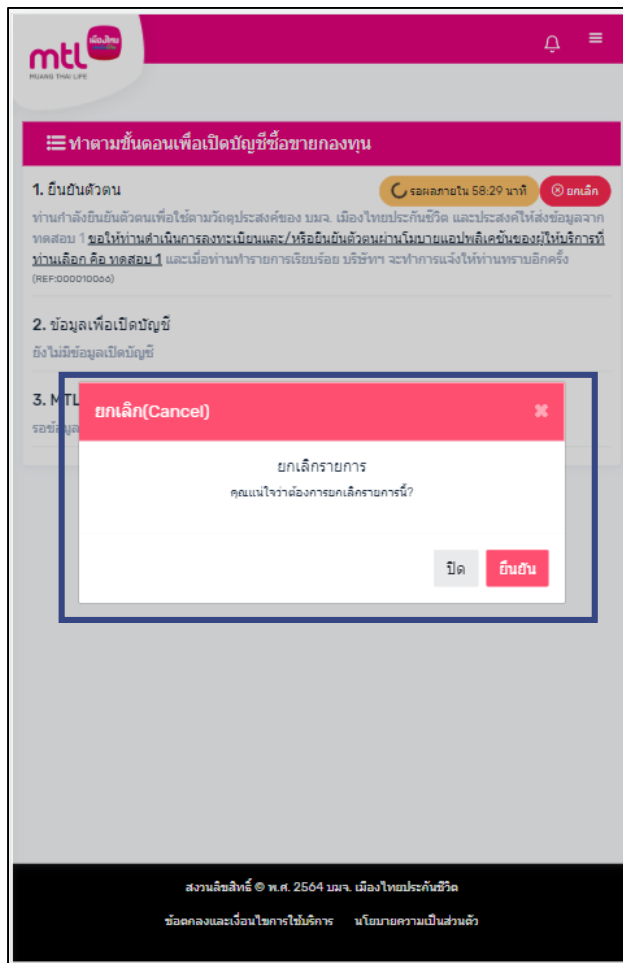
mtl เมืองไทย
MUANG THAI LIFE

ทำตามขั้นตอนเพื่อเปิดบัญชีซื้อขายกองทุน

1. ยืนยันตัวตน

รอผลภายใน 58:29 นาที

ยกเลิก

ท่านกำลังยืนยันตัวตนเพื่อใช้ตามวัตถุประสงค์ของ บมจ. เมืองไทยประกันชีวิต และประสงค์ให้ส่งข้อมูลจาก ทดสอบ 1 ขอให้ท่านดำเนินการลงทะเบียนและ/หรือยืนยันตัวตนผ่านโมบายแอปพลิเคชันของผู้ให้บริการที่ท่านเลือก คือ ทดสอบ 1 และเมื่อท่านทำรายการเรียบร้อย บริษัทฯ จะทำการแจ้งให้ท่านทราบอีกครั้ง
(REF:000010066)

2. ข้อมูลเพื่อเปิดบัญชี

ยังไม่มีข้อมูลเปิดบัญชี

3. MTL

รอข้อมูล

ยกเลิก(Cancel)

ยกเลิกรายการ

คุณแน่ใจว่าต้องการยกเลิกรายการนี้?

ปิด

ยืนยัน

สงวนลิขสิทธิ์ © พ.ศ. 2564 บมจ. เมืองไทยประกันชีวิต

ข้อตกลงและเงื่อนไขการใช้บริการ นโยบายความเป็นส่วนตัว